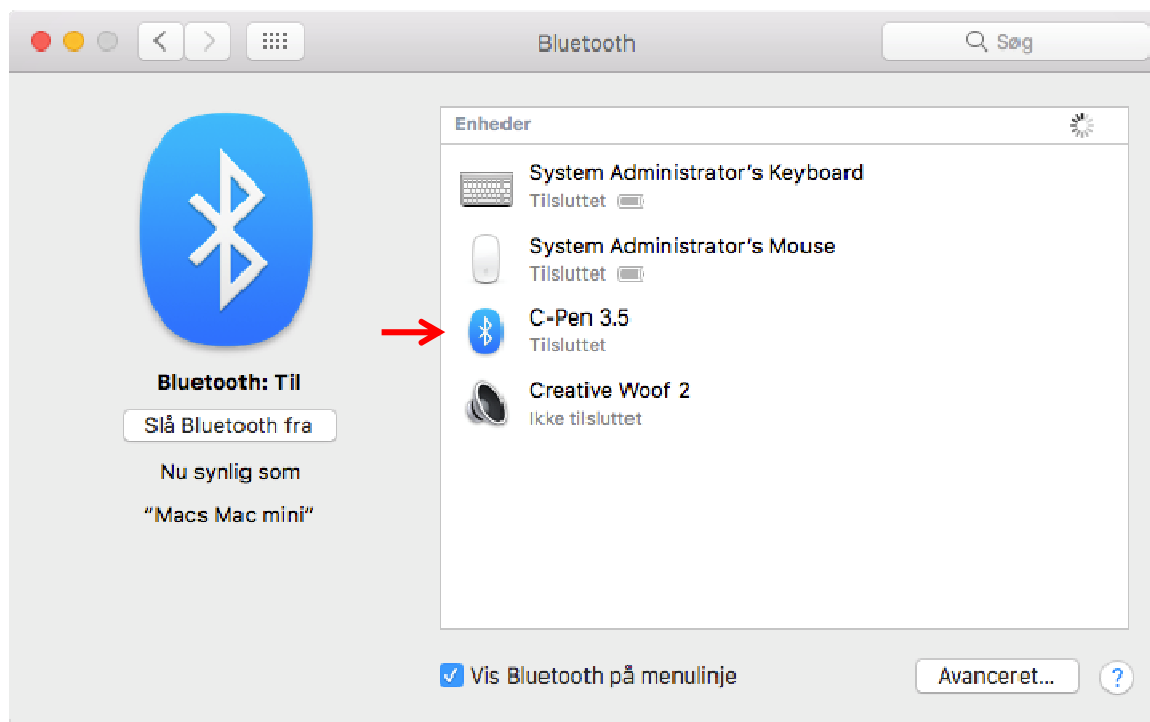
Bluetooth

Søg

Bluetooth: Til

Slå Bluetooth fra

Nu synlig som

“Macs Mac mini”

Enheder

System Administrator’s Keyboard
Tilsluttet

System Administrator’s Mouse
Tilsluttet

C-Pen 3.5
Tilsluttet

Creative Woof 2
Ikke tilsluttet

Vis Bluetooth på menulinje

Avanceret...

?